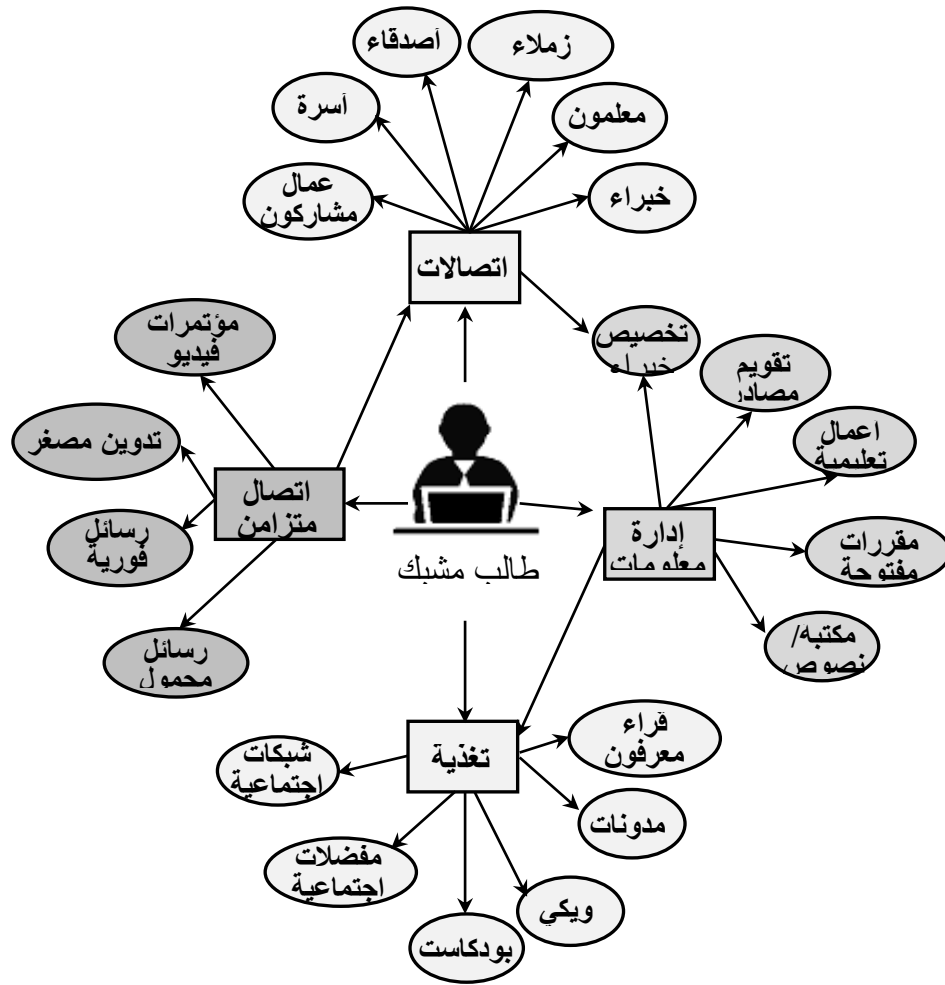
أصدقاء

زملاء

أسرة

معلمون

عمال مشاركون

خبراء

اتصالات

مؤتمرات فيديو

تخصيص خبراء

تقويم مصادر

تدوين مصغر

اعمال تعلمية

اتصال متزامن

إدارة معلومات

طالب مشبك

رسائل فورية

مقررات مفتوحة

مكتبه/ نصوص

رسائل محمول

قراء معرفون

شبكات اجتماعية

تغذية

مدونات

مفضلات اجتماعية

ويكي

بودكاست